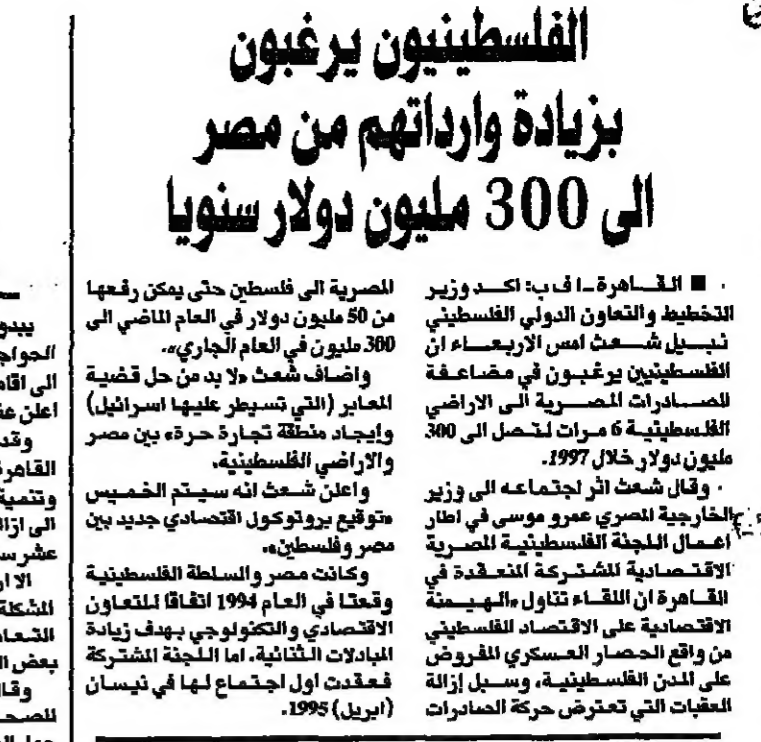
الفلسطينيون يرغبون بزيادة وارداتهم من مصر الى 300 مليون دولار سنويا

■ القاهرة - ا ف ب: اكد وزير التخطيط والتعاون الدولي الفلسطيني نبيل شعث امس الاربعاء ان الفلسطينيين يرغبون في مضاعفة الصادرات المصرية الى الاراضي الفلسطينية 6 مرات لتصل الى 300 مليون دولار خلال 1997.

وقال شعث اثر اجتماعه الى وزير الخارجية المصري عمرو موسى في اطار اعمال اللجنة الفلسطينية المصرية الاقتصادية المشتركة المنعقدة في القاهرة ان اللقاء تناول «الهيمنة الاقتصادية على الاقتصاد الفلسطيني من واقع الحصار العسكري المفروض على المدن الفلسطينية، وسبل إزالة العقبات التي تعترض حركة الصادرات المصرية الى فلسطين حتى يمكن رفعها من 50 مليون دولار في العام الماضي الى 300 مليون في العام الجاري».

واضاف شعث «لا بد من حل قضية المعابر (التي تسيطر عليها اسرائيل) وايجاد منطقة تجارة حرة» بين مصر والاراضي الفلسطينية.

واعلن شعث انه سيتم الخميس «توقيع بروتوكول اقتصادي جديد بين مصر وفلسطين».

وكانت مصر والسلطة الفلسطينية وقعتا في العام 1994 اتفاقا للتعاون الاقتصادي والتكنولوجي بهدف زيادة المبادلات الثنائية. اما اللجنة المشتركة فعقدت اول اجتماع لها في نيسان (ابريل) 1995.

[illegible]
يبدو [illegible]
الحواج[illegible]
الى اقام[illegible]
اعلن عن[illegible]
وقد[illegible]
القاهرة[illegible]
وتنمية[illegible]
الى ازا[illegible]
عشر س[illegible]
الا ان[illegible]
المشكلة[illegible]
التعا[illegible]
بعض ا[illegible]
وقا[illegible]
للصح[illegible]
حول ا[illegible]